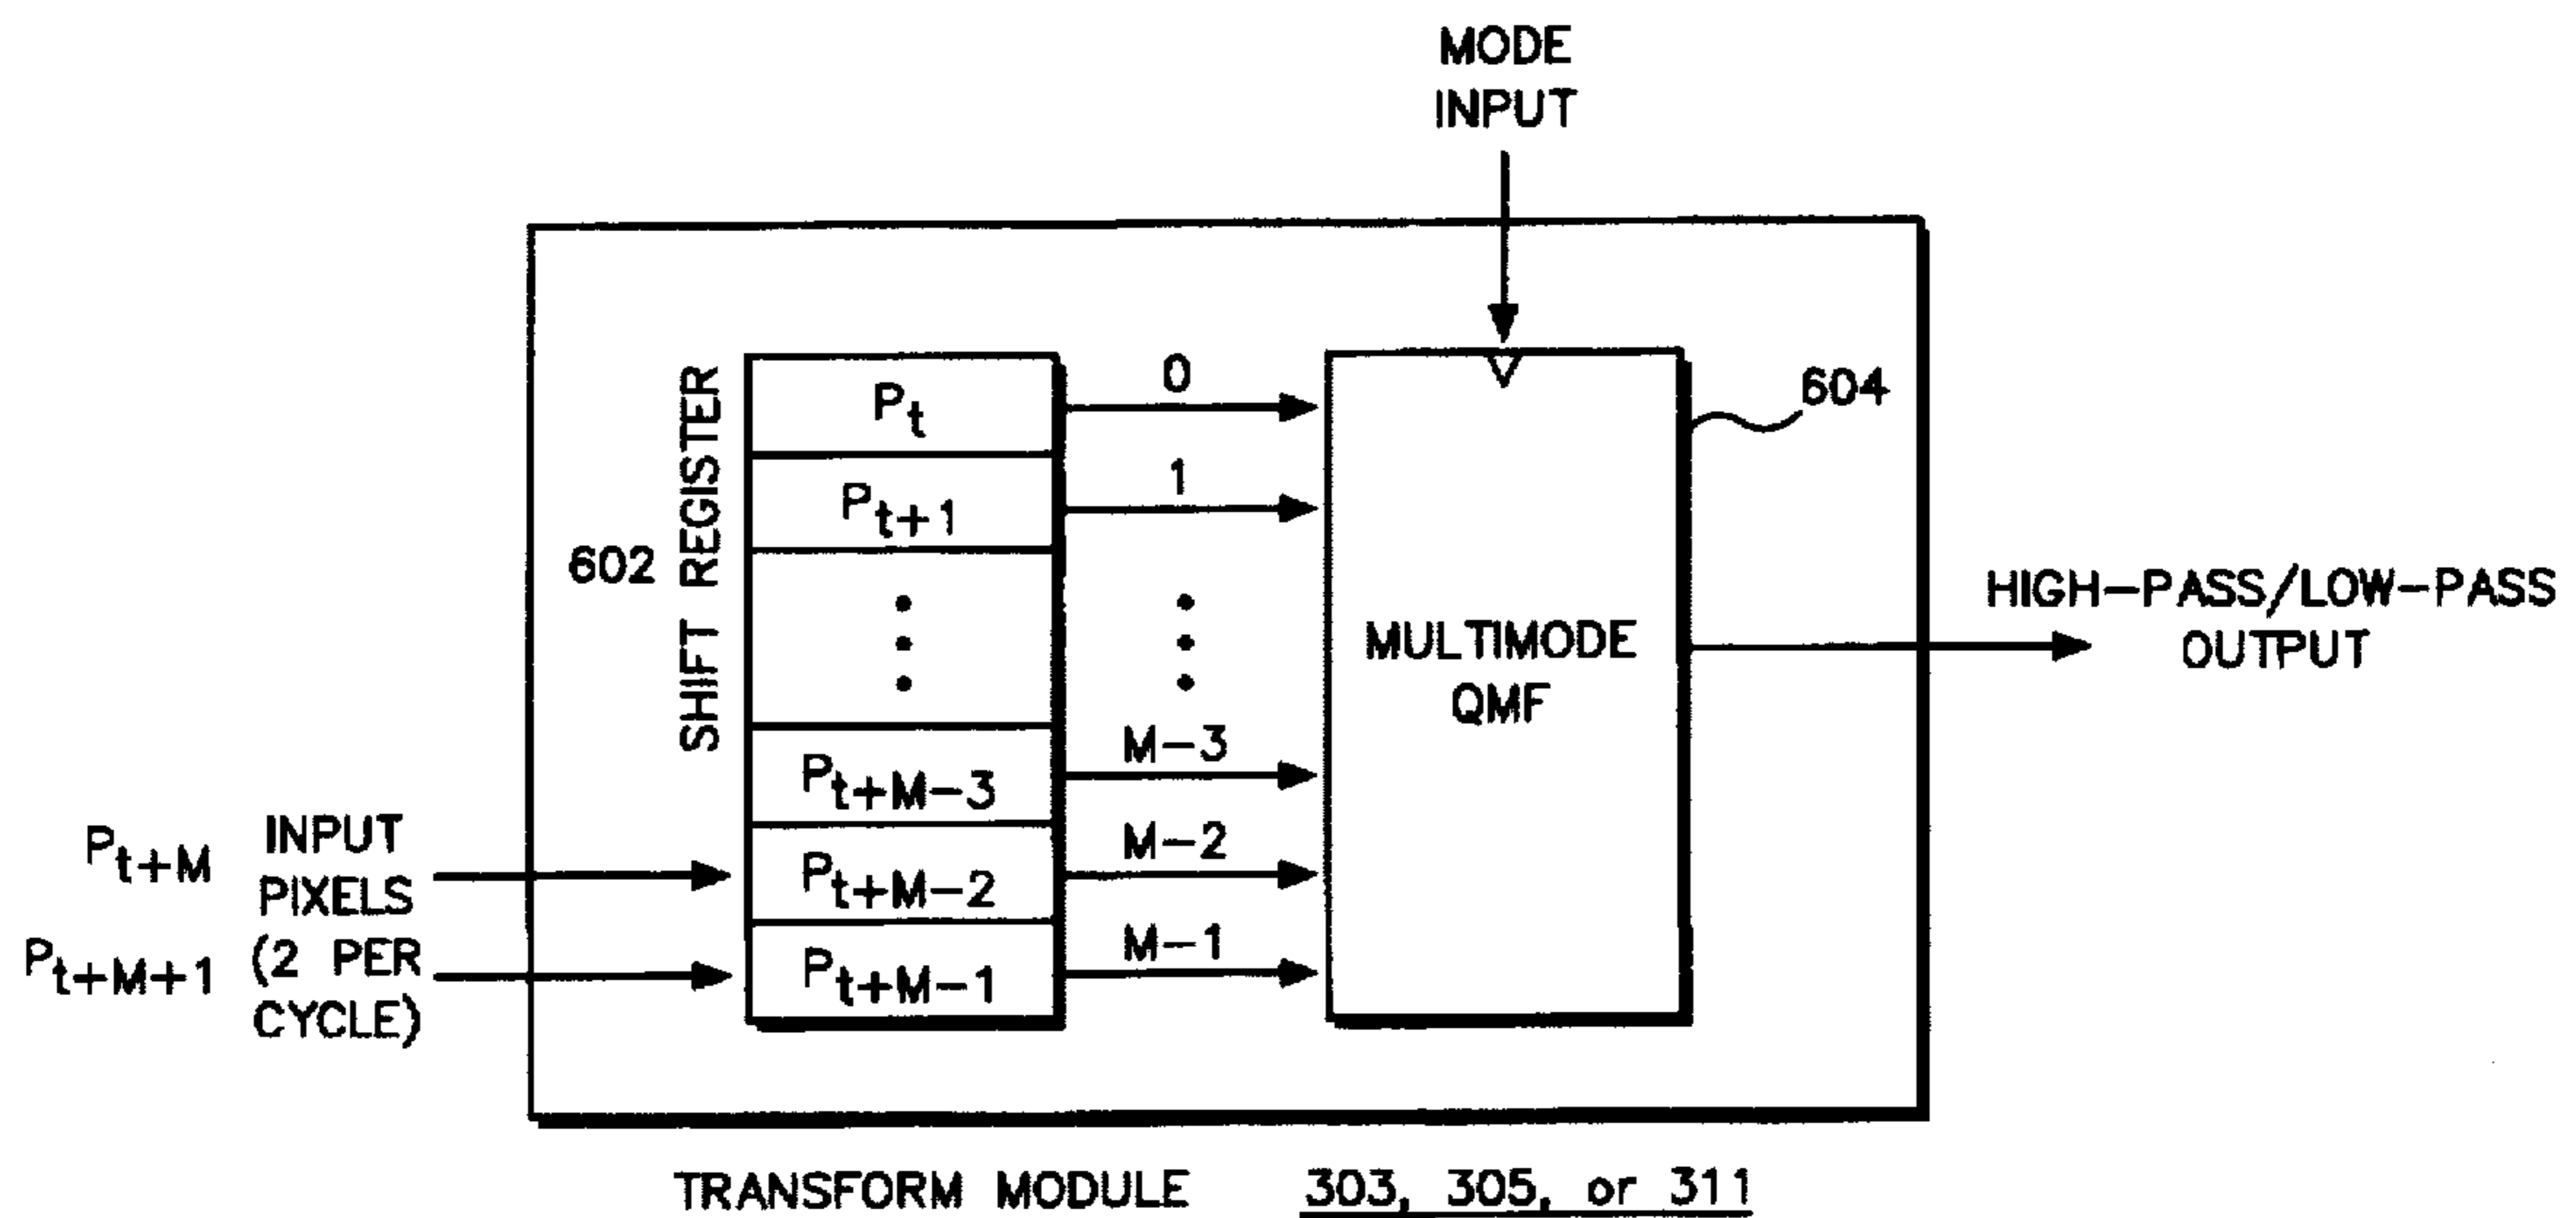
MODE INPUT

602 SHIFT REGISTER

$P_t$

$P_{t+1}$

$P_{t+M-3}$

$P_{t+M-2}$

$P_{t+M-1}$

0

1

M−3

M−2

M−1

MULTIMODE QMF

604

HIGH−PASS/LOW−PASS OUTPUT

$P_{t+M}$

$P_{t+M+1}$

INPUT PIXELS (2 PER CYCLE)

TRANSFORM MODULE 303, 305, or 311